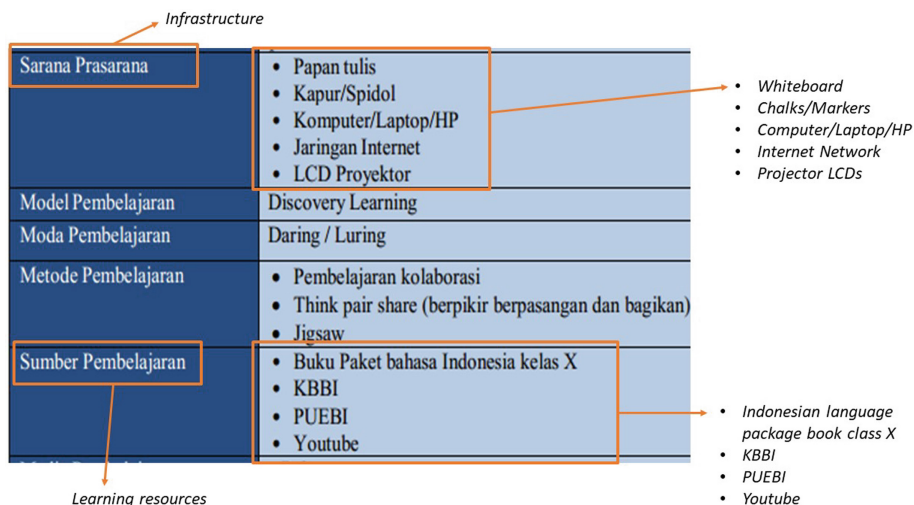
Infrastructure

| Sarana Prasarana | • Papan tulis • Kapur/Spidol • Komputer/Laptop/HP • Jaringan Internet • LCD Proyektor |
|---|---|
| Model Pembelajaran | Discovery Learning |
| Moda Pembelajaran | Daring / Luring |
| Metode Pembelajaran | • Pembelajaran kolaborasi • Think pair share (berpikir berpasangan dan bagikan) • Jigsaw |
| Sumber Pembelajaran | • Buku Paket bahasa Indonesia kelas X • KBBI • PUEBI • Youtube |

- Whiteboard
- Chalks/Markers
- Computer/Laptop/HP
- Internet Network
- Projector LCDs

- Indonesian language package book class X
- KBBI
- PUEBI
- Youtube

Learning resources